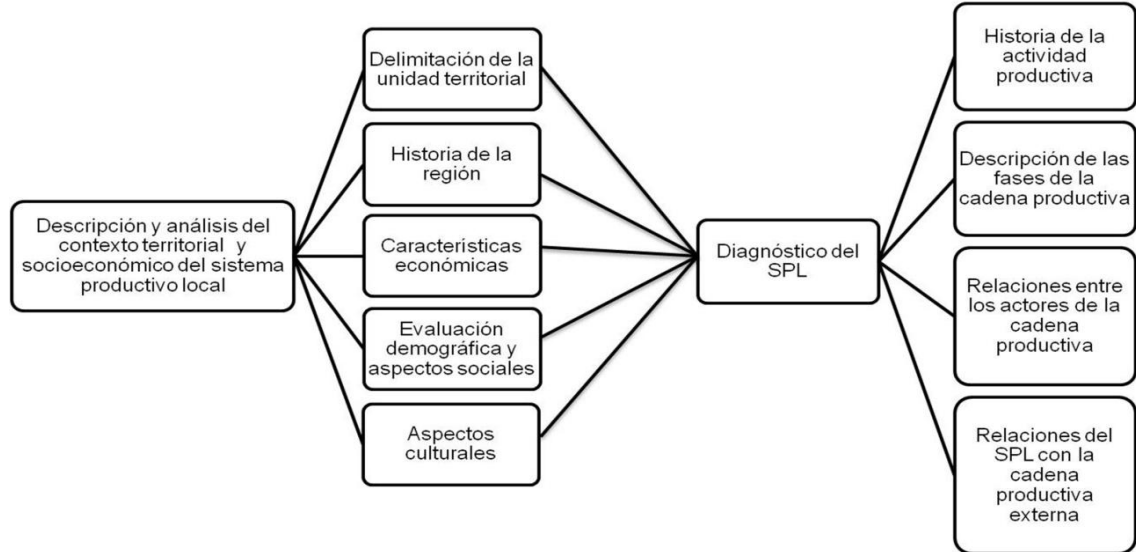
Descripción y análisis del contexto territorial y socioeconómico del sistema productivo local

Delimitación de la unidad territorial

Historia de la región

Características económicas

Evaluación demográfica y aspectos sociales

Aspectos culturales

Diagnóstico del SPL

Historia de la actividad productiva

Descripción de las fases de la cadena productiva

Relaciones entre los actores de la cadena productiva

Relaciones del SPL con la cadena productiva externa